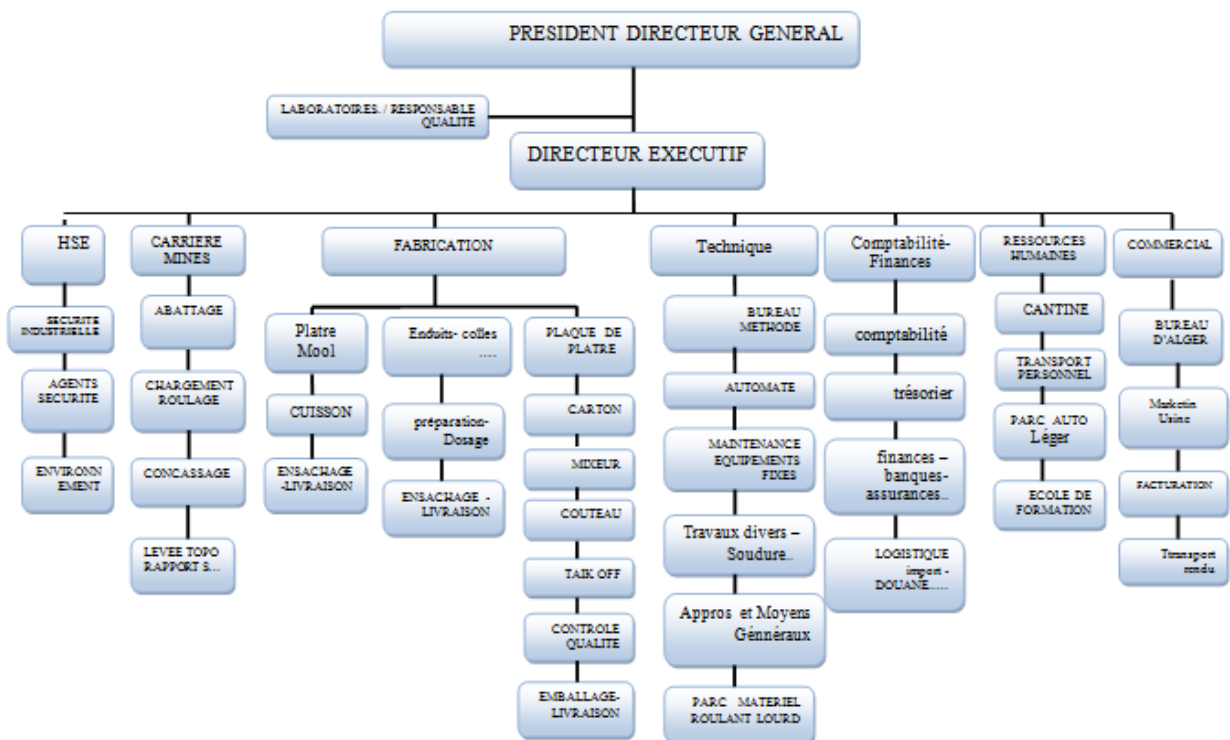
PRESIDENT DIRECTEUR GENERAL

LABORATOIRES. / RESPONSABLE QUALITE

DIRECTEUR EXECUTIF

HSE

SECURITE INDUSTRIELLE

AGENTS SECURITE

ENVIRONNEMENT

CARRIERE MINES

ABATTAGE

CHARGEMENT ROULAGE

CONCASSAGE

LEVEE TOPO RAPPORT S...

FABRICATION

Platre Mool

CUISSON

ENSACHAGE -LIVRAISON

Enduits- colles .....

préparation-Dosage

ENSACHAGE - LIVRAISON

PLAQUE DE PLATRE

CARTON

MIXEUR

COUTEAU

TAIK OFF

CONTROLE QUALITE

EMBALLAGE-LIVRAISON

Technique

BUREAU METHODE

AUTOMATE

MAINTENANCE EQUIPEMENTS FIXES

Travaux divers – Soudure..

Appros et Moyens Génnéraux

PARC MATERIEL ROULANT LOURD

Comptabilité-Finances

comptabilité

trésorier

finances – banques-assurances..

LOGISTIQUE import - DOUANE.....

RESSOURCES HUMAINES

CANTINE

TRANSPORT PERSONNEL

PARC AUTO Léger

ECOLE DE FORMATION

COMMERCIAL

BUREAU D'ALGER

Marketin Usine

FACTURATION

Transport rendu